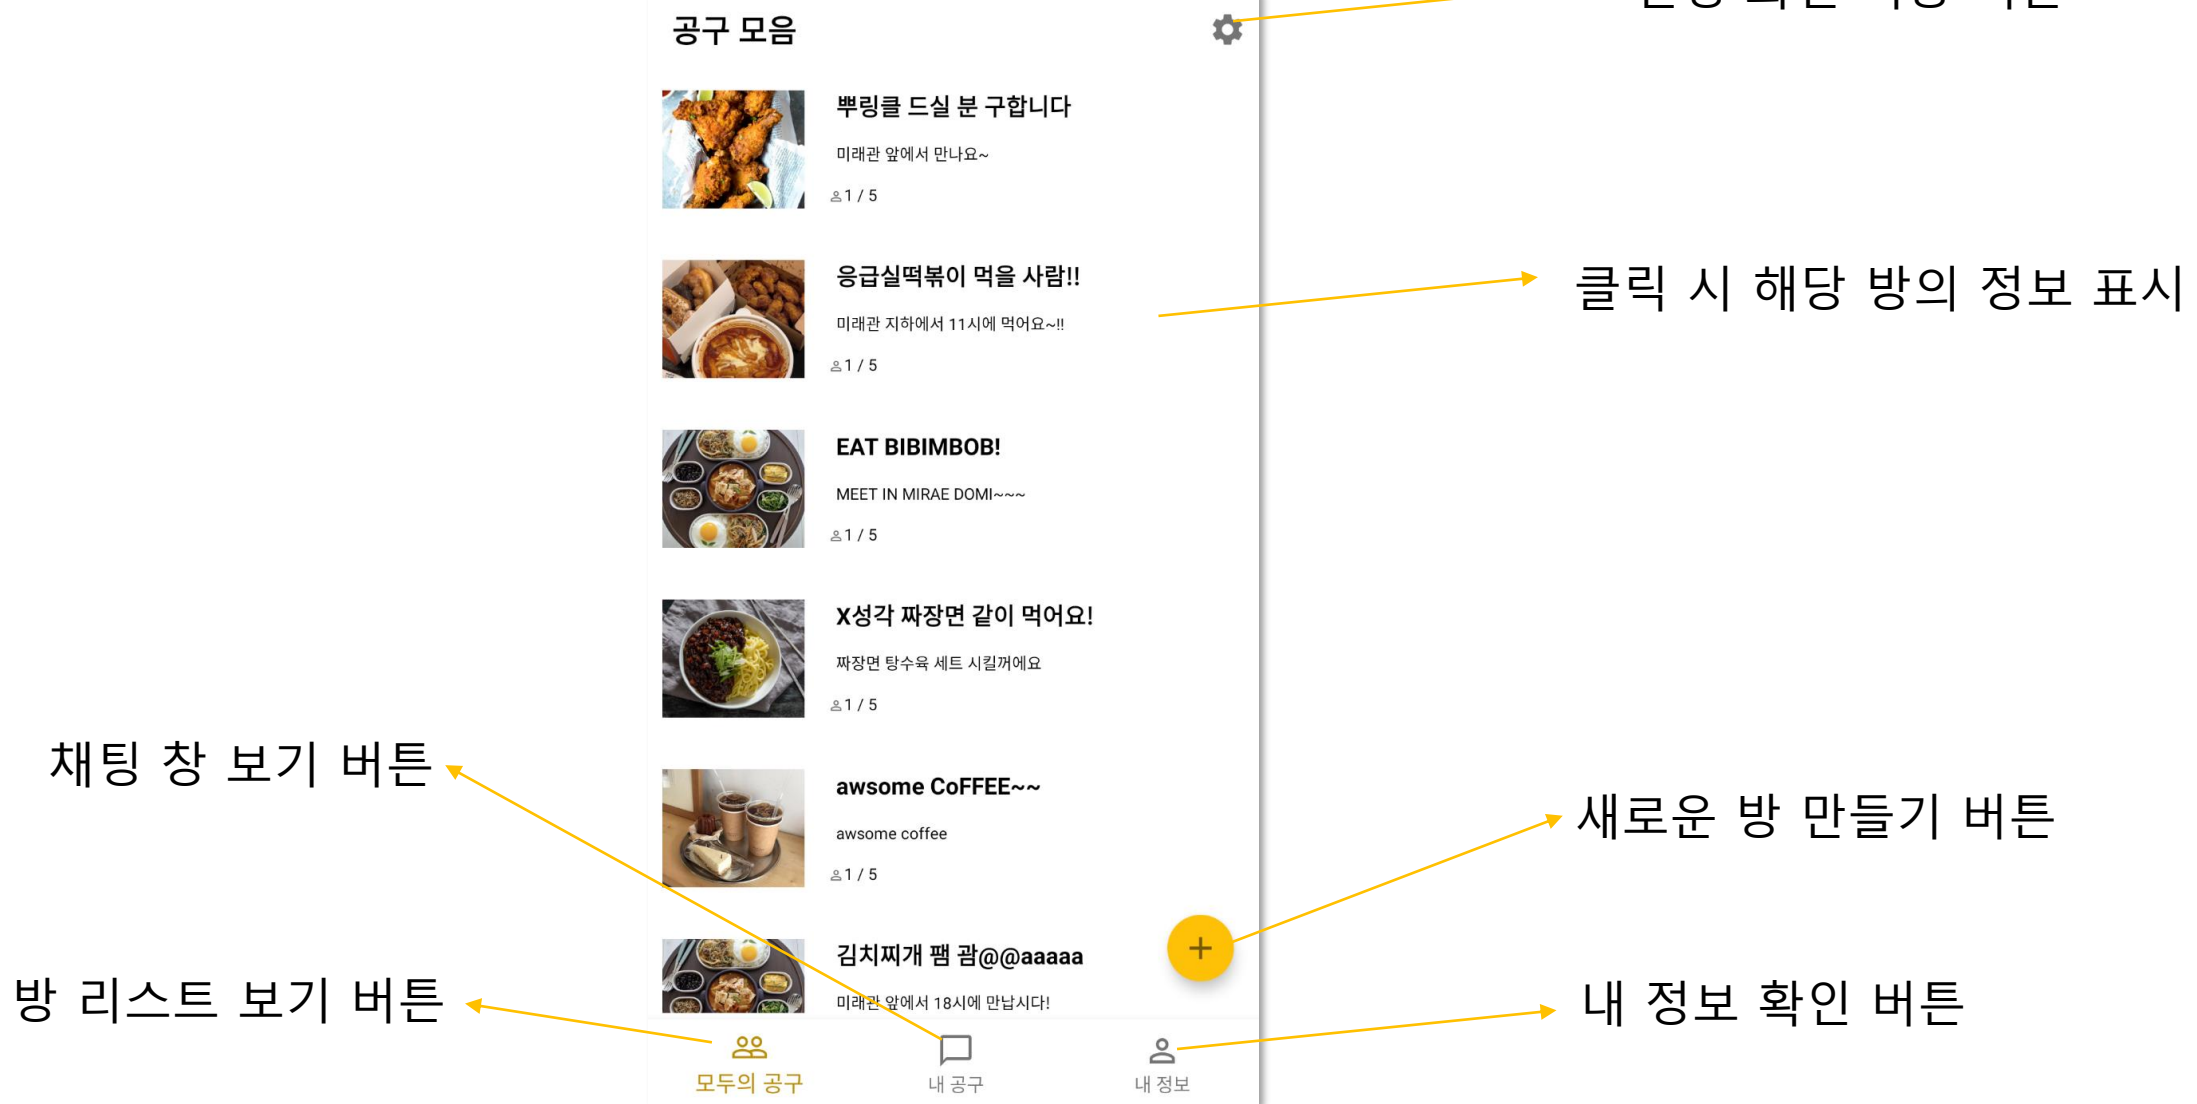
공구 모음

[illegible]

뿌링클 드실 분 구합니다
미래관 앞에서 만나요~
1 / 5

응급실떡볶이 먹을 사람!!
미래관 지하에서 11시에 먹어요~!!
1 / 5

클릭 시 해당 방의 정보 표시

EAT BIBIMBOB!
MEET IN MIRAE DOMI~~~
1 / 5

X성각 짜장면 같이 먹어요!
짜장면 탕수육 세트 시킬꺼에요
1 / 5

채팅 창 보기 버튼

awsome CoFFEE~~
awsome coffee
1 / 5

새로운 방 만들기 버튼

김치찌개 팸 괌@@aaaaa
미래관 앞에서 18시에 만납시다!

방 리스트 보기 버튼

내 정보 확인 버튼

모두의 공구
내 공구
내 정보